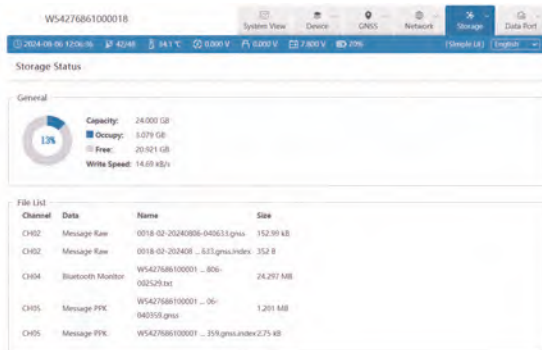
W54276861000018

System View Device GNSS Network Storage Data Port

2024-08-06 12:06:56 42/48 34.1 °C 0.000 V 0.000 V 7.600 V 20% (Simple UI) English

Storage Status

General

13%

Capacity: 24.000 GB
Occupy: 3.079 GB
Free: 20.921 GB
Write Speed: 14.69 kB/s

File List

| Channel | Data | Name | Size |
|---|---|---|---|
| CH02 | Message Raw | 0018-02-20240806-040633.gnss | 152.99 kB |
| CH02 | Message Raw | 0018-02-202408 ... 633.gnss.index | 352 B |
| CH04 | Bluetooth Monitor | W54276861000​01 ... 806-035529.txt | 24.297 MB |
| CH05 | Message PPK | W54276861000​01 ... 06-040359.gnss | 1.201 MB |
| CH05 | Message PPK | W54276861000​01 ... 359.gnss.index | 2.75 kB |